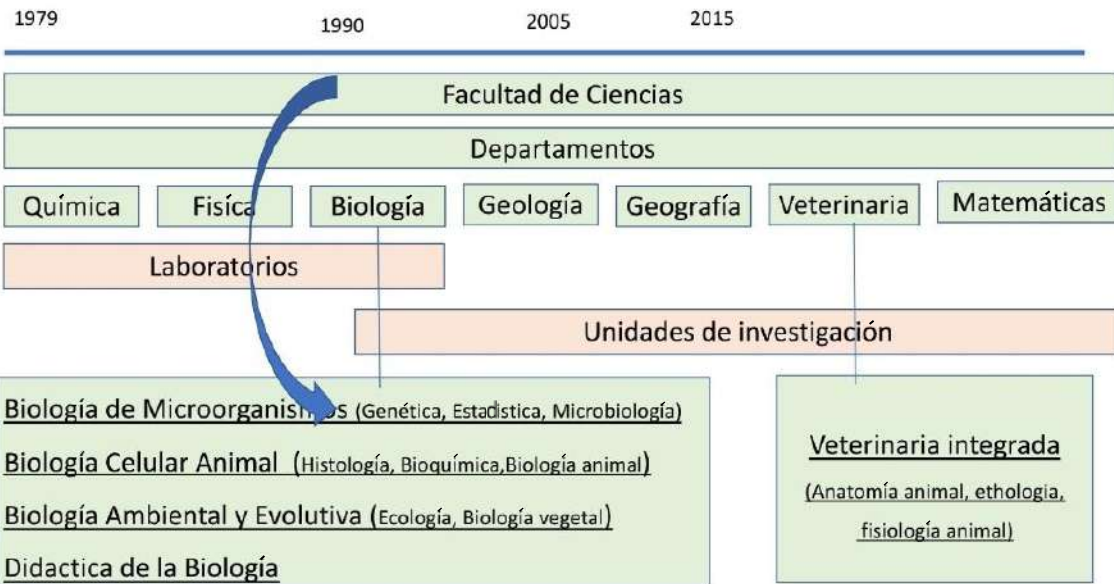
1979 1990 2005 2015

Facultad de Ciencias

Departamentos

Química Física Biología Geología Geografía Veterinaria Matemáticas

Laboratorios

Unidades de investigación

Biología de Microorganismos (Genética, Estadistica, Microbiología)

Biología Celular Animal (Histología, Bioquímica,Biología animal)

Biología Ambiental y Evolutiva (Ecología, Biología vegetal)

Didactica de la Biología

Veterinaria integrada

(Anatomía animal, ethologia, fisiología animal)